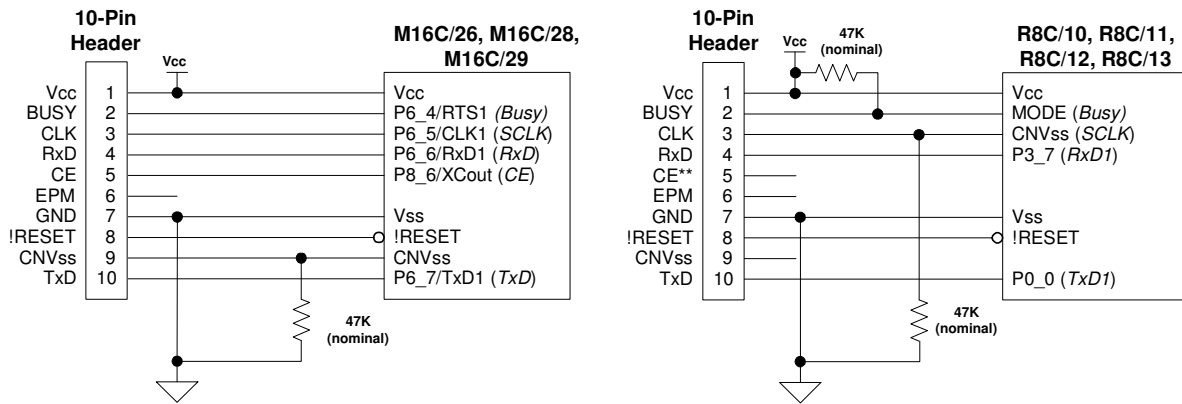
10-Pin Header

Vcc

M16C/26, M16C/28, M16C/29

| | | |
|---|---|---|
| Vcc | 1 | Vcc |
| BUSY | 2 | P6_4/RTS1 *(Busy)* |
| CLK | 3 | P6_5/CLK1 (*SCLK*) |
| RxD | 4 | P6_6/RxD1 (*RxD*) |
| CE | 5 | P8_6/XCout (*CE*) |
| EPM | 6 | |
| GND | 7 | Vss |
| !RESET | 8 | !RESET |
| CNVss | 9 | CNVss |
| TxD | 10 | P6_7/TxD1 (*TxD*) |

47K (nominal)

10-Pin Header

Vcc

47K (nominal)

R8C/10, R8C/11, R8C/12, R8C/13

| | | |
|---|---|---|
| Vcc | 1 | Vcc |
| BUSY | 2 | MODE (*Busy*) |
| CLK | 3 | CNVss (*SCLK*) |
| RxD | 4 | P3_7 (*RxD1*) |
| CE** | 5 | |
| EPM | 6 | |
| GND | 7 | Vss |
| !RESET | 8 | !RESET |
| CNVss | 9 | |
| TxD | 10 | P0_0 (*TxD1*) |

47K (nominal)